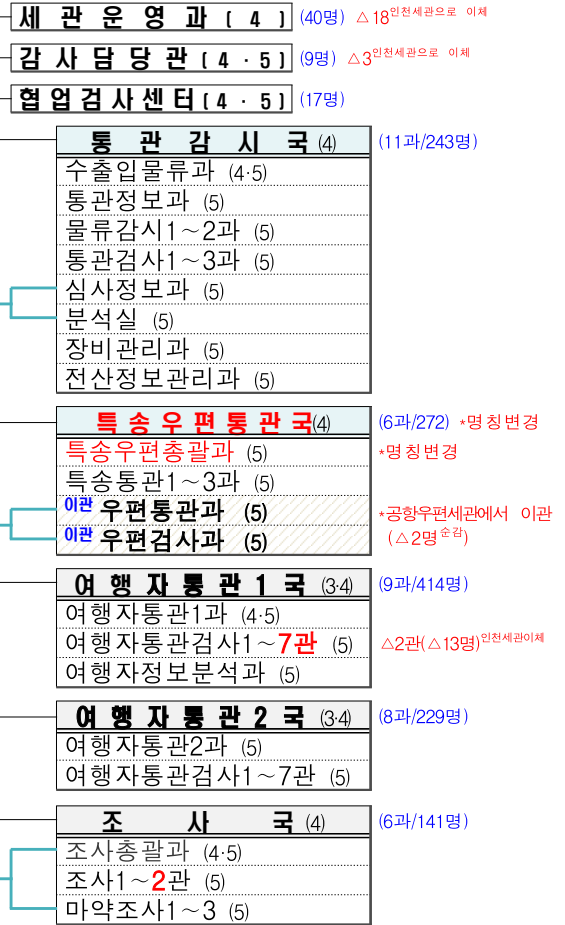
세 관 운 영 과 [ 4 ] (40명) △18인천세관으로 이체

감 사 담 당 관 [ 4 · 5 ] (9명) △3인천세관으로 이체

협 업 검 사 센 터 [ 4 · 5 ] (17명)

통 관 감 시 국 (4) (11과/243명)
수출입물류과 (4·5)
통관정보과 (5)
물류감시1～2과 (5)
통관검사1～3과 (5)
심사정보과 (5)
분석실 (5)
장비관리과 (5)
전산정보관리과 (5)

특 송 우 편 통 관 국 (4) (6과/272) *명칭변경
특송우편총괄과 (5) *명칭변경
특송통관1～3과 (5)
이관 우편통관과 (5) *공항우편세관에서 이관
이관 우편검사과 (5) (△2명순감)

여 행 자 통 관 1 국 (3·4) (9과/414명)
여행자통관1과 (4·5)
여행자통관검사1～7관 (5) △2관(△13명)인천세관이체
여행자정보분석과 (5)

여 행 자 통 관 2 국 (3·4) (8과/229명)
여행자통관2과 (5)
여행자통관검사1～7관 (5)

조 사 국 (4) (6과/141명)
조사총괄과 (4·5)
조사1～2관 (5)
마약조사1～3 (5)